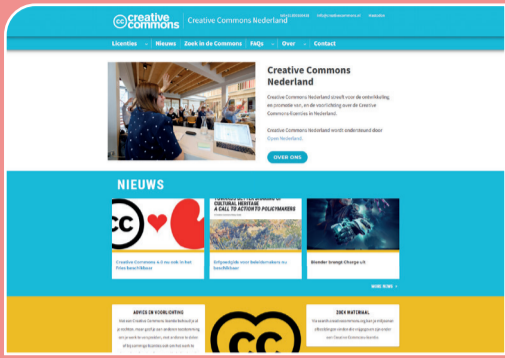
creative commons | Creative Commons Nederland

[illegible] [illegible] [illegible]

Licenties | Nieuws | Zoek in de Commons | FAQs | Over | Contact

Creative Commons Nederland

Creative Commons Nederland streeft naar de ontwikkeling en promotie van, en de voorlichting over de Creative Commons-licenties in Nederland.

Creative Commons Nederland wordt ondersteund door Open Nederland.

OVER ONS

NIEUWS

Creative Commons 4.0 nu ook in het Fries beschikbaar

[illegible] CULTURAL HERITAGE A CALL TO ACTION TO POLICYMAKERS

Erfgoedgids voor beleidsmakers nu beschikbaar

Blender Grungi Charge uit

MORE NEWS

ADVIES EN VOORLICHTING

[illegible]

ZOEK MATERIAAL

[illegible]